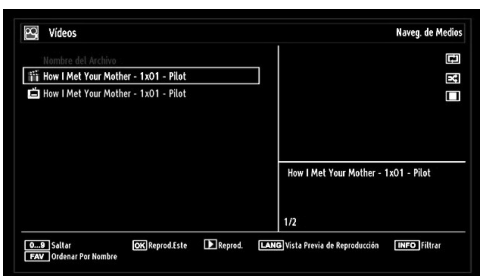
Videos

Naveg. de Medios

Nombre del Archivo

How I Met Your Mother - 1x01 - Pilot

How I Met Your Mother - 1x01 - Pilot

How I Met Your Mother - 1x01 - Pilot

1/2

0...9 Saltar

OK Reprod.Este

Repród.

LANG Vista Previa de Reproducción

INFO Filtrar

FAV Ordenar Por Nombre